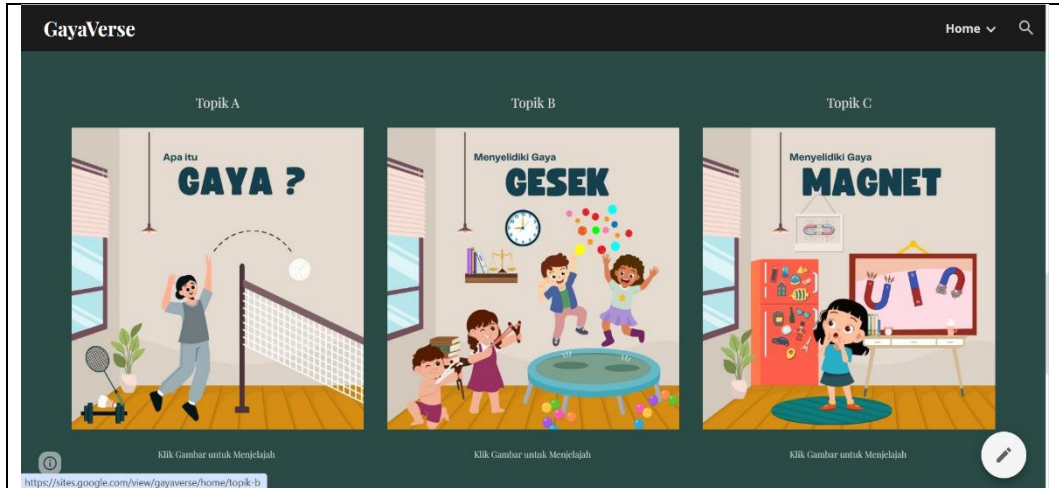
GayaVerse

Home

Topik A

Apa itu
GAYA ?

Klik Gambar untuk Menjelajah

Topik B

Menyelidiki Gaya
GESEK

Klik Gambar untuk Menjelajah

Topik C

Menyelidiki Gaya
MAGNET

Klik Gambar untuk Menjelajah

https://sites.google.com/view/gayaverse/home/topik-b